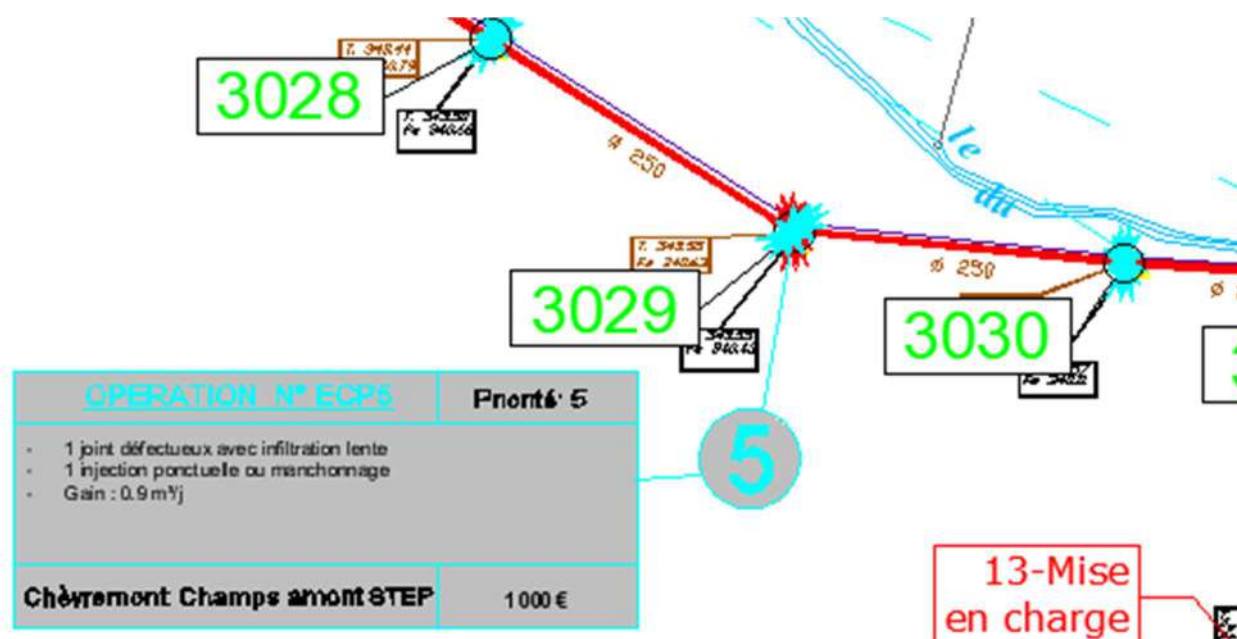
3028

T. 348.14
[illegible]

T. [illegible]
Fe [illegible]

ø 250

le
du

T. 348.55
Fe 340.63

3029

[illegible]

ø 250

3030

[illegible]

ø

| OPERATION N° ECP5 | Priorité: 5 |
|---|---|
| - 1 joint défectueux avec infiltration lente<br>- 1 injection ponctuelle ou manchonnage<br>- Gain : 0.9 m³/j | |
| Chèvremont Champs amont STEP | 1 000 € |

5

13-Mise
en charge